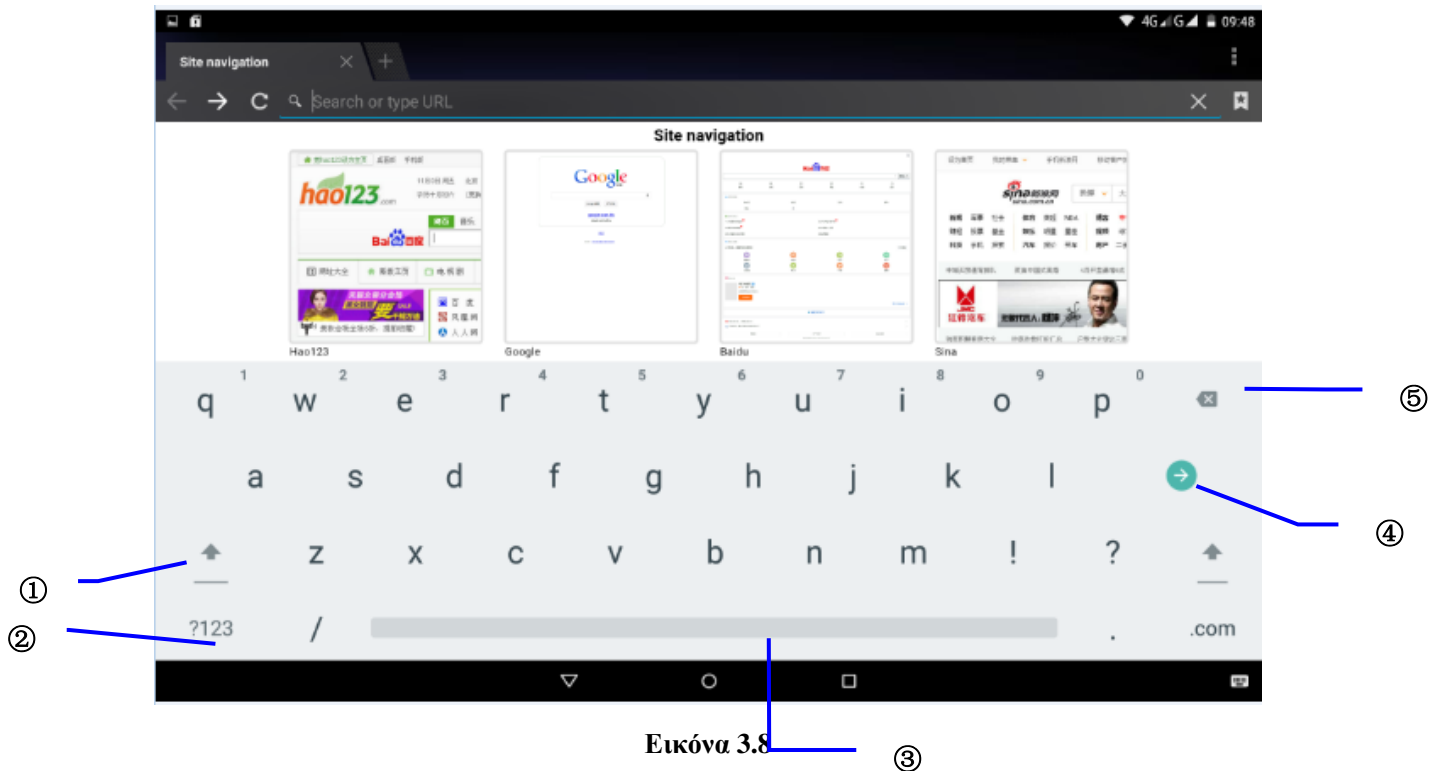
4G G 09:48

Site navigation

Search or type URL

Site navigation

hao123

Google

Hao123

Google

Baidu

Sina

1 2 3 4 5 6 7 8 9 0

q w e r t y u i o p

a s d f g h j k l

z x c v b n m ! ?

?123 / . .com

①

②

③

④

⑤

Εικόνα 3.8